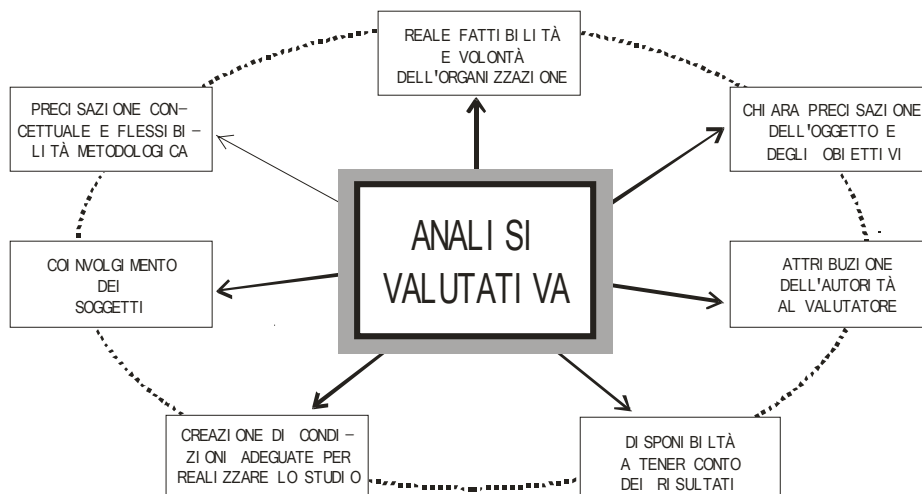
REALE FATTIBILITÀ E VOLONTÀ DELL'ORGANIZZAZIONE

PRECISAZIONE CONCETTUALE E FLESSIBILITÀ METODOLOGICA

CHIARA PRECISAZIONE DELL'OGGETTO E DEGLI OBIETTIVI

ANALISI VALUTATIVA

COINVOLGIMENTO DEI SOGGETTI

ATTRIBUZIONE DELL'AUTORITÀ AL VALUTATORE

CREAZIONE DI CONDIZIONI ADEGUATE PER REALIZZARE LO STUDIO

DISPONIBILTÀ A TENER CONTO DEI RISULTATI